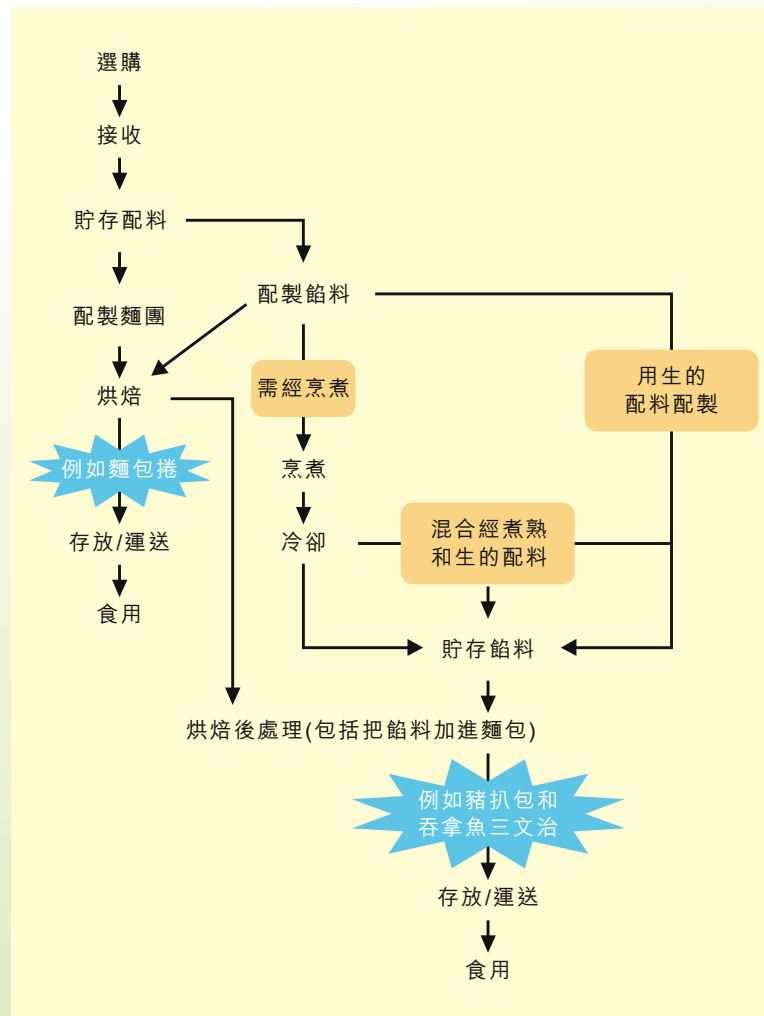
選購

接收

貯存配料

配製餡料

配製麵團

烘焙

需經烹煮

用生的配料配製

例如麵包捲

烹煮

存放/運送

冷卻

混合經煮熟和生的配料

食用

貯存餡料

烘焙後處理(包括把餡料加進麵包)

例如豬扒包和吞拿魚三文治

存放/運送

食用